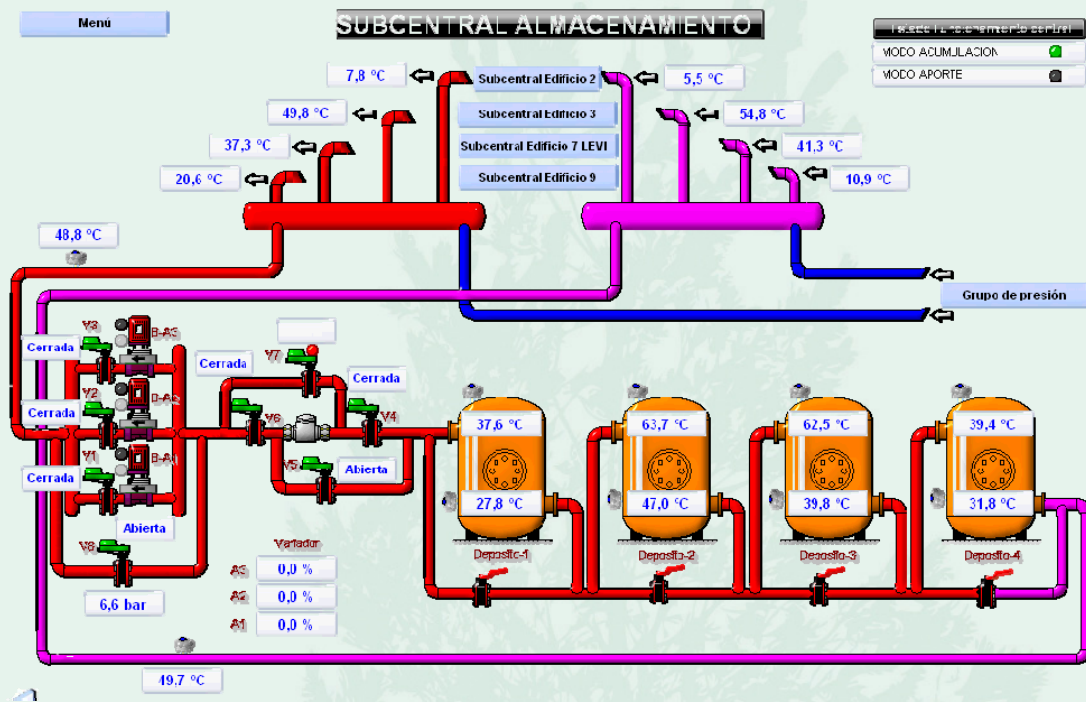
Menú

SUBCENTRAL ALMACENAMIENTO

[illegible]

MODO ACUMULACION

MODO APORTE

7,8 °C

Subcentral Edificio 2

5,5 °C

49,8 °C

Subcentral Edificio 3

54,8 °C

37,3 °C

Subcentral Edificio 7 LEVI

41,3 °C

20,6 °C

Subcentral Edificio 9

10,9 °C

48,8 °C

Grupo de presión

V3

B-A3

Cerrada

Cerrada

V7

Cerrada

V2

B-A2

Cerrada

V6

V4

V1

B-A1

V5

Abierta

Cerrada

37,6 °C

63,7 °C

62,5 °C

39,4 °C

27,8 °C

47,0 °C

39,8 °C

31,8 °C

Abierta

V8

Variador

A3 0,0 %

A2 0,0 %

A1 0,0 %

Deposito-1

Deposito-2

Deposito-3

Deposito-4

6,6 bar

49,7 °C